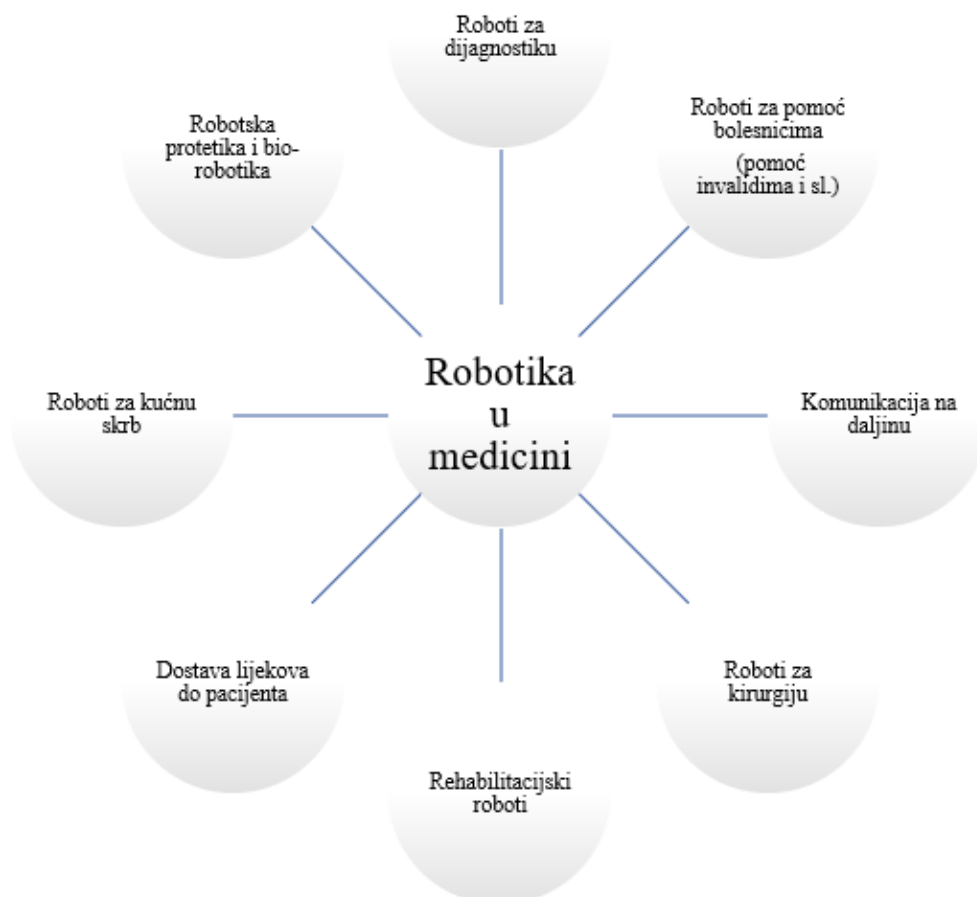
Roboti za dijagnostiku

Robotska protetika i bio-robotika

Roboti za pomoć bolesnicima
(pomoć invalidima i sl.)

Robotika u medicini

Roboti za kućnu skrb

Komunikacija na daljinu

Dostava lijekova do pacijenta

Roboti za kirurgiju

Rehabilitacijski roboti